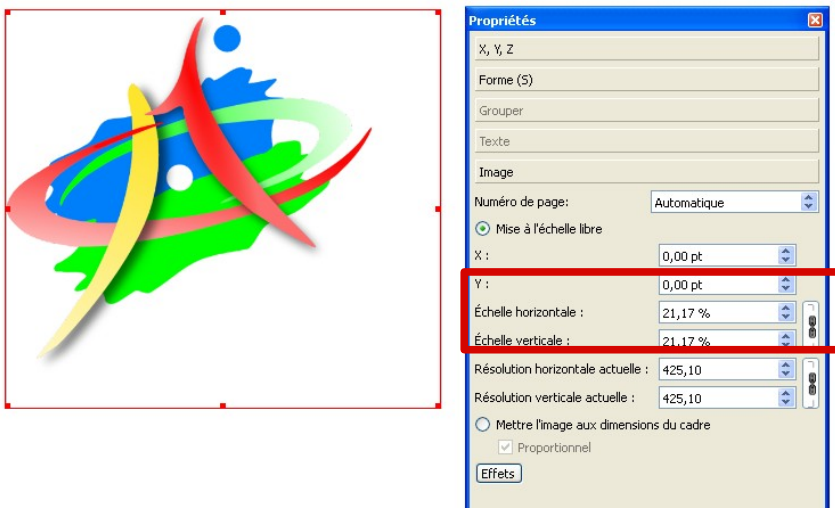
Propriétés

X, Y, Z

Forme (S)

Grouper

Texte

Image

Numéro de page: Automatique

Mise à l'échelle libre

X : 0,00 pt

Y : 0,00 pt

Échelle horizontale : 21,17 %

Échelle verticale : 21,17 %

Résolution horizontale actuelle : 425,10

Résolution verticale actuelle : 425,10

Mettre l'image aux dimensions du cadre

Proportionnel

Effets